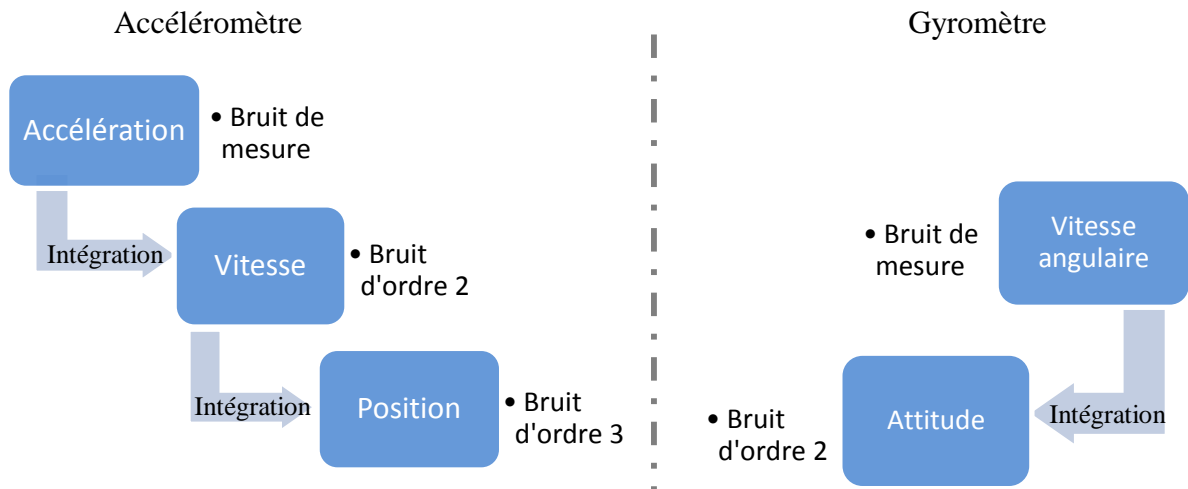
Accéléromètre

Accélération

• Bruit de mesure

Intégration

Vitesse

• Bruit d'ordre 2

Intégration

Position

• Bruit d'ordre 3

Gyromètre

• Bruit de mesure

Vitesse angulaire

Intégration

Attitude

• Bruit d'ordre 2